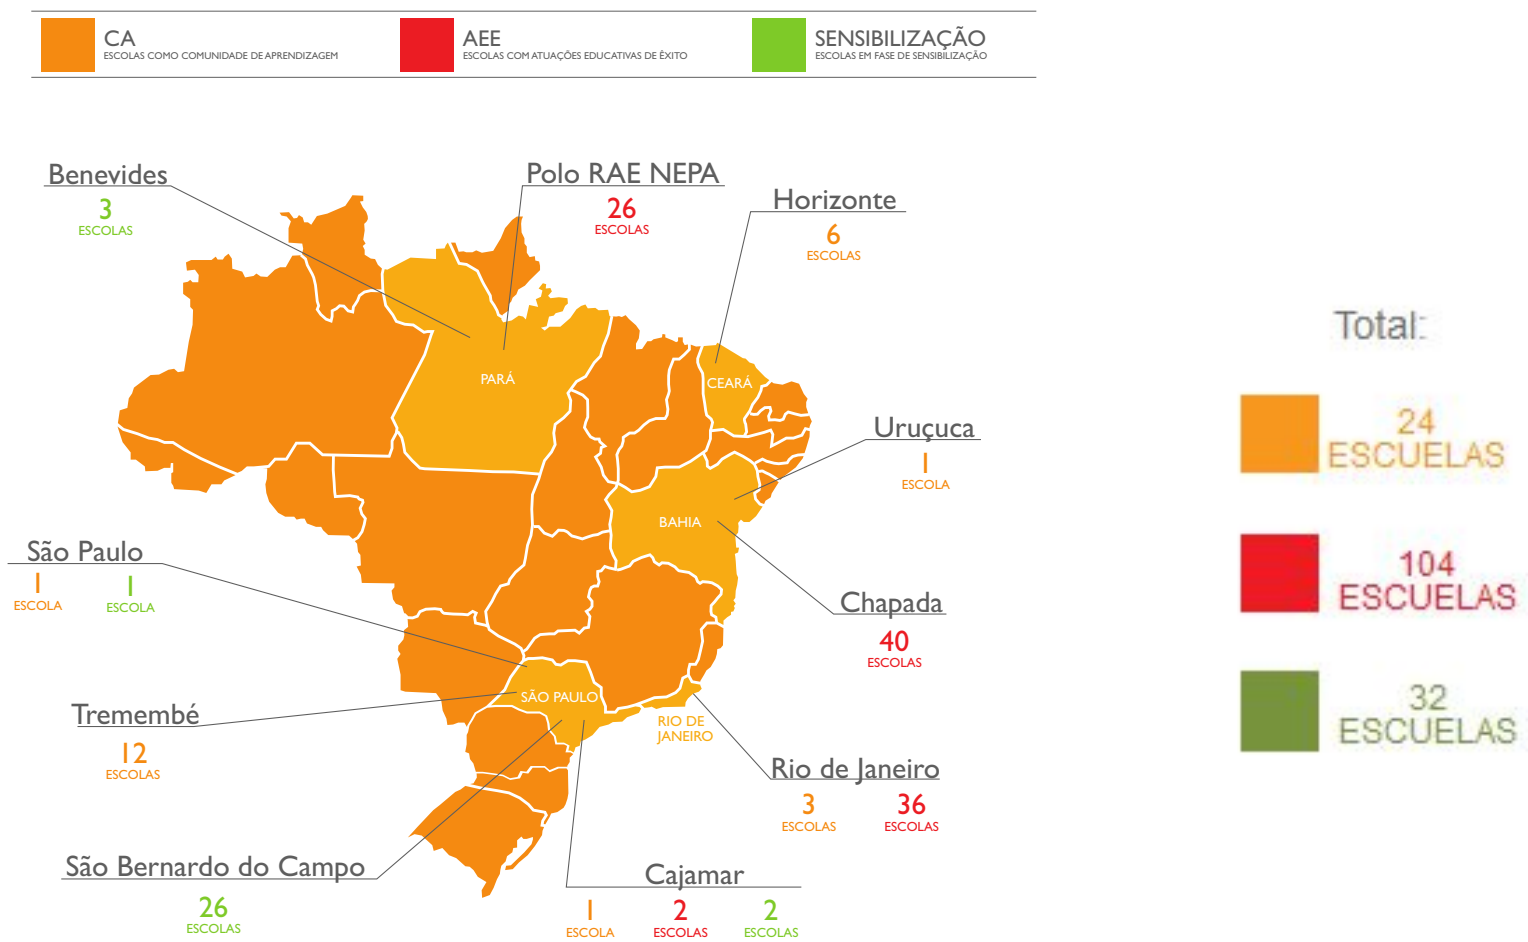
CA
ESCOLAS COMO COMUNIDADE DE APRENDIZAGEM

AEE
ESCOLAS COM ATUAÇÕES EDUCATIVAS DE ÊXITO

SENSIBILIZAÇÃO
ESCOLAS EM FASE DE SENSIBILIZAÇÃO

Benevides
3
ESCOLAS

Polo RAE NEPA
26
ESCOLAS

Horizonte
6
ESCOLAS

PARÁ

CEARÁ

Uruçuca
1
ESCOLA

BAHIA

São Paulo
1
ESCOLA
1
ESCOLA

Chapada
40
ESCOLAS

SÃO PAULO

RIO DE JANEIRO

Tremembé
12
ESCOLAS

Rio de Janeiro
3
ESCOLAS
36
ESCOLAS

São Bernardo do Campo
26
ESCOLAS

Cajamar
1
ESCOLA
2
ESCOLAS
2
ESCOLAS

Total:
24
ESCUELAS
104
ESCUELAS
32
ESCUELAS